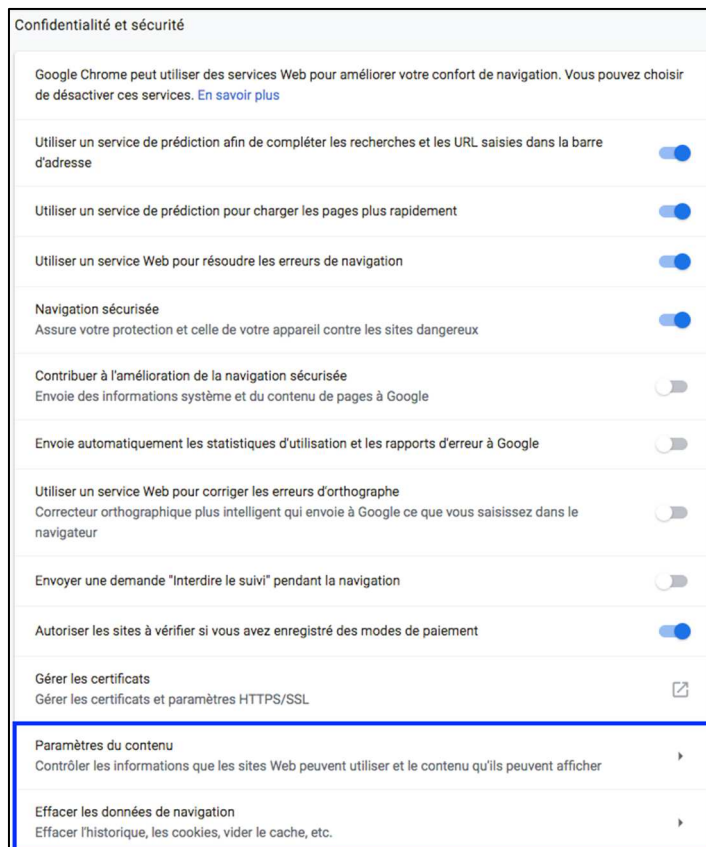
Confidentialité et sécurité

Google Chrome peut utiliser des services Web pour améliorer votre confort de navigation. Vous pouvez choisir de désactiver ces services. En savoir plus

Utiliser un service de prédiction afin de compléter les recherches et les URL saisies dans la barre d'adresse

Utiliser un service de prédiction pour charger les pages plus rapidement

Utiliser un service Web pour résoudre les erreurs de navigation

Navigation sécurisée
Assure votre protection et celle de votre appareil contre les sites dangereux

Contribuer à l'amélioration de la navigation sécurisée
Envoie des informations système et du contenu de pages à Google

Envoie automatiquement les statistiques d'utilisation et les rapports d'erreur à Google

Utiliser un service Web pour corriger les erreurs d'orthographe
Correcteur orthographique plus intelligent qui envoie à Google ce que vous saisissez dans le navigateur

Envoyer une demande "Interdire le suivi" pendant la navigation

Autoriser les sites à vérifier si vous avez enregistré des modes de paiement

Gérer les certificats
Gérer les certificats et paramètres HTTPS/SSL

Paramètres du contenu
Contrôler les informations que les sites Web peuvent utiliser et le contenu qu'ils peuvent afficher

Effacer les données de navigation
Effacer l'historique, les cookies, vider le cache, etc.